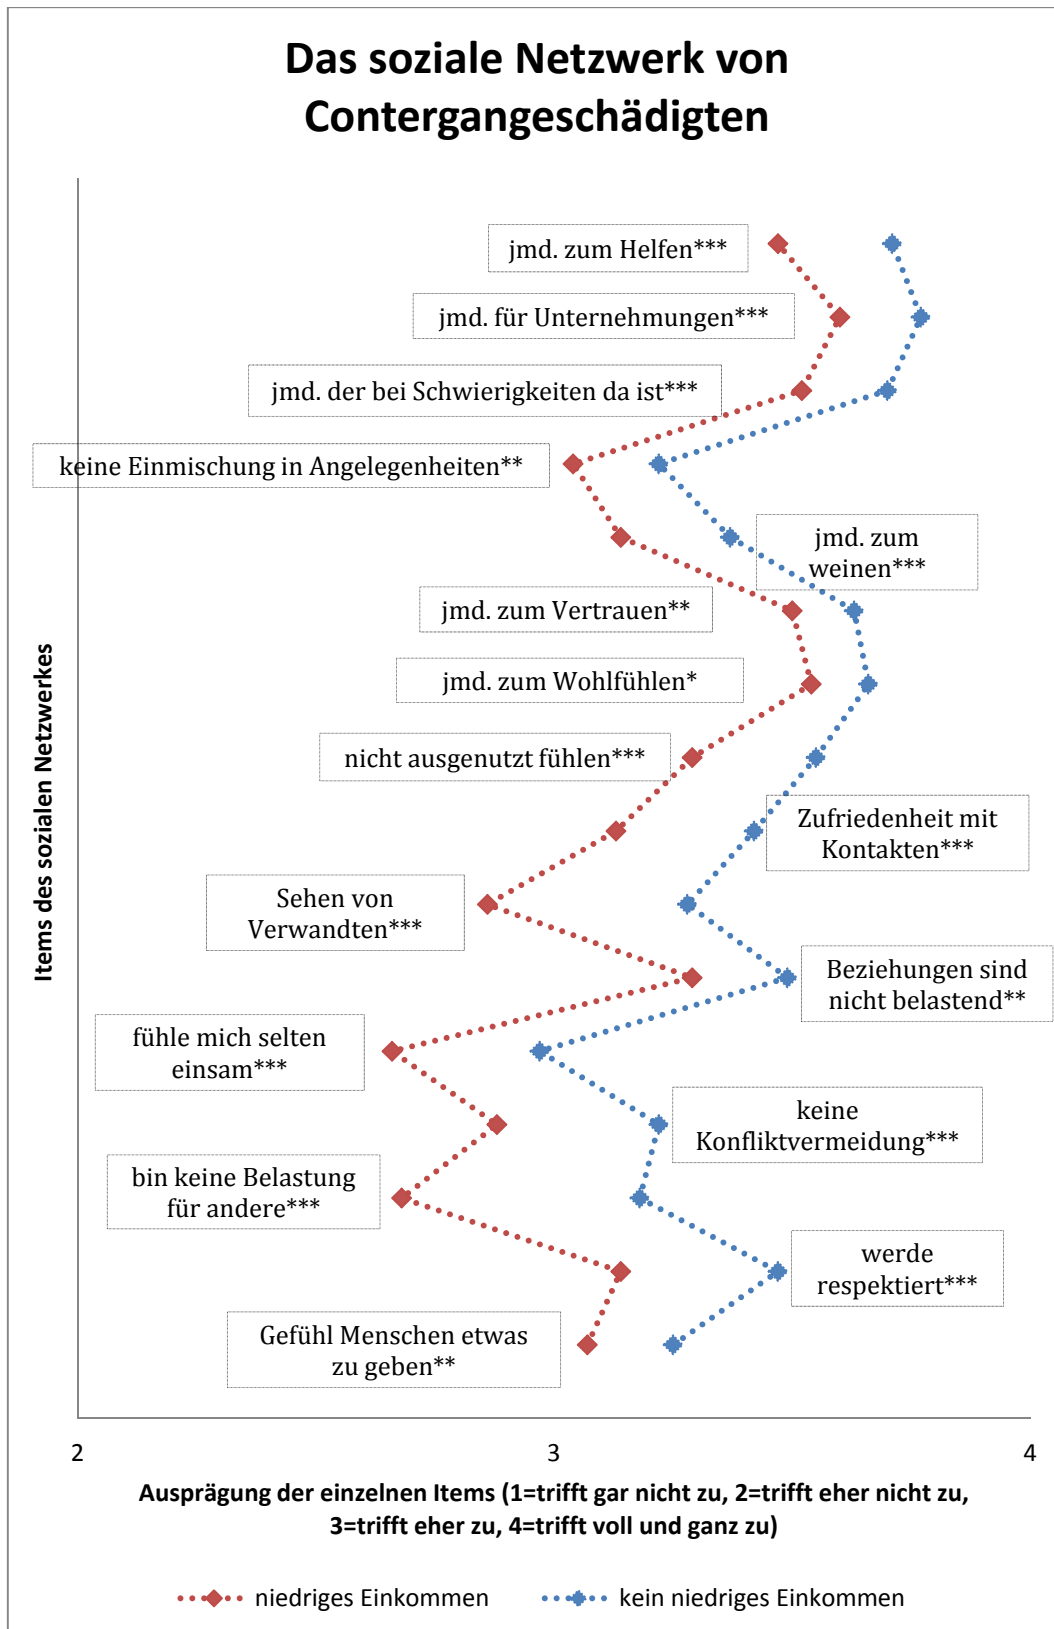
Das soziale Netzwerk von Contergangeschädigten

jmd. zum Helfen***

jmd. für Unternehmungen***

jmd. der bei Schwierigkeiten da ist***

keine Einmischung in Angelegenheiten**

jmd. zum weinen***

jmd. zum Vertrauen**

jmd. zum Wohlfühlen*

nicht ausgenutzt fühlen***

Zufriedenheit mit Kontakten***

Sehen von Verwandten***

Beziehungen sind nicht belastend**

fühle mich selten einsam***

keine Konfliktvermeidung***

bin keine Belastung für andere***

werde respektiert***

Gefühl Menschen etwas zu geben**

Items des sozialen Netzwerkes

2

3

4

Ausprägung der einzelnen Items (1=trifft gar nicht zu, 2=trifft eher nicht zu, 3=trifft eher zu, 4=trifft voll und ganz zu)

niedriges Einkommen

kein niedriges Einkommen